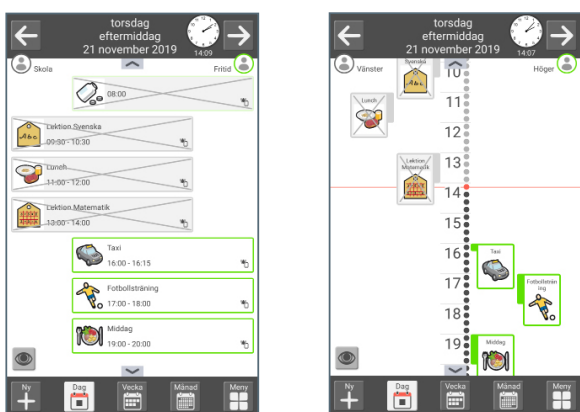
torsdag
eftermiddag
21 november 2019
14:09

Skola
Fritid

08:00

Lektion Svenska
09:00 - 10:30

Lunch
11:00 - 12:00

Lektion Matematik
12:00 - 14:00

Taxi
16:00 - 16:15

Fotbollsträning
17:00 - 18:00

Middag
19:00 - 20:00

Ny
Dag
Vecka
Månad
Meny

torsdag
eftermiddag
21 november 2019
14:07

Vänster
Höger

Svenska
Lunch
Lektion Matematik
Taxi
Fotbollsträning
Middag

10
11
12
13
14
15
16
17
18
19

Ny
Dag
Vecka
Månad
Meny